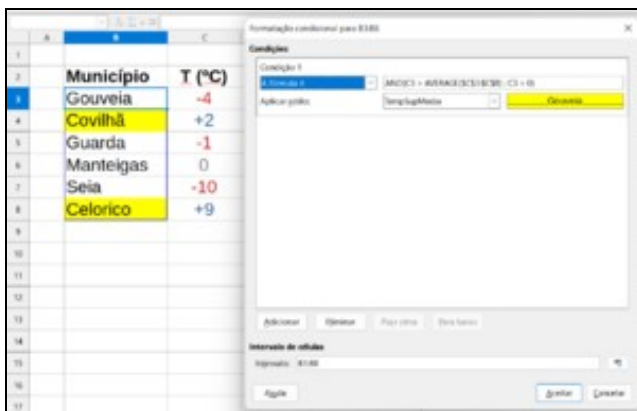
| | A | B | C |
|---|---|---|---|
| 1 | | | |
| 2 | | Município | T (ºC) |
| 3 | | Gouveia | -4 |
| 4 | | Covilhã | +2 |
| 5 | | Guarda | -1 |
| 6 | | Manteigas | 0 |
| 7 | | Seia | -10 |
| 8 | | Celorico | +9 |
| 9 | | | |
| 10 | | | |
| 11 | | | |
| 12 | | | |
| 13 | | | |
| 14 | | | |
| 15 | | | |
| 16 | | | |
| 17 | | | |

Formatação condicional para B3:B8

×

Condições

Condição 1

A fórmula é

AND(C3 > AVERAGE($C$3:$C$8); C3 > 0)

Aplicar estilo

TempSupMedia

Gouveia

Adicionar

Remover

Para cima

Para baixo

Intervalo de células

Intervalo: B3:B8

Ajuda

Aceitar

Cancelar